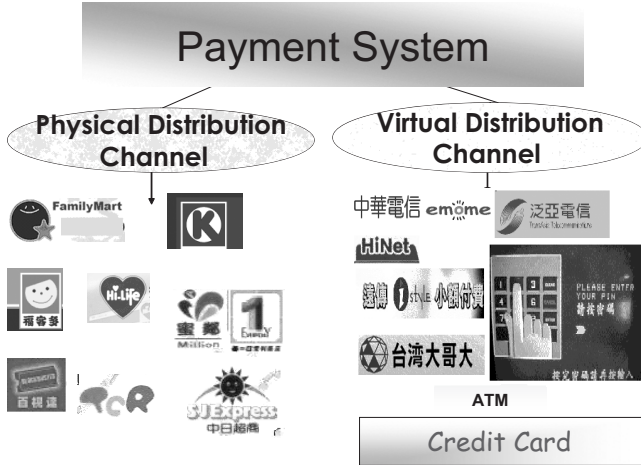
Payment System

Physical Distribution Channel

FamilyMart

K

福客多

Hi-Life

萬鄉

1

Million

百視達

PCR

SJExpress

中日超商

Virtual Distribution Channel

中華電信 emome

泛亞電信

HiNet

遠傳 1 STYLE 小額付費

台灣大哥大

PLEASE ENTER YOUR PIN

請按密碼

按完密碼請再按輸入

ATM

Credit Card